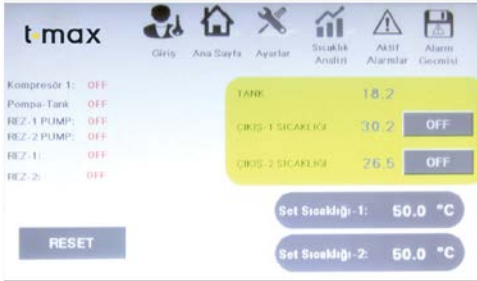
t·max

Giriş

Ana Sayfa

Ayarlar

Sıcaklık Analizi

Aktif Alarmlar

Alarm Geçmişi

Kompresör 1: OFF
Pompa-Tank: OFF
REZ-1 PUMP: OFF
REZ-2 PUMP: OFF
REZ-1: OFF
REZ-2: OFF

TANK 18.2
ÇIKIŞ-1 SICAKLIĞI 30.2 OFF
ÇIKIŞ-2 SICAKLIĞI 26.5 OFF

Set Sıcaklığı-1: 50.0 °C
Set Sıcaklığı-2: 50.0 °C

RESET